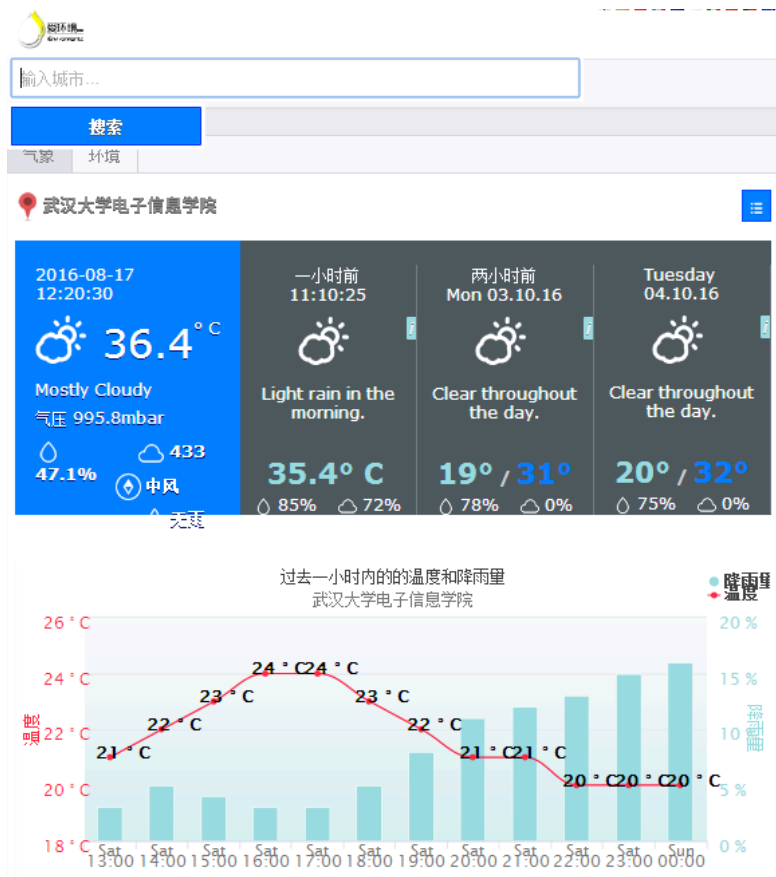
爱环境

输入城市...

搜索

气象 环境

武汉大学电子信息学院

2016-08-17
12:20:30

36.4° C

Mostly Cloudy

气压 995.8mbar

47.1%

433

中风

无速

一小时前
11:10:25

Light rain in the morning.

35.4° C

85% 72%

两小时前
Mon 03.10.16

Clear throughout the day.

19° / 31°

78% 0%

Tuesday
04.10.16

Clear throughout the day.

20° / 32°

75% 0%

过去一小时内的的温度和降雨里
武汉大学电子信息学院

降雨量
温度

26 ° C
24 ° C
22 ° C
20 ° C
18 ° C

温度

20 %
15 %
10 %
5 %
0 %

降雨量

21 ° C
22 ° C
23 ° C
24 ° C
24 ° C
23 ° C
22 ° C
21 ° C
21 ° C
20 ° C
20 ° C
20 ° C

Sat 13:00
Sat 14:00
Sat 15:00
Sat 16:00
Sat 17:00
Sat 18:00
Sat 19:00
Sat 20:00
Sat 21:00
Sat 22:00
Sat 23:00
Sun 00:00